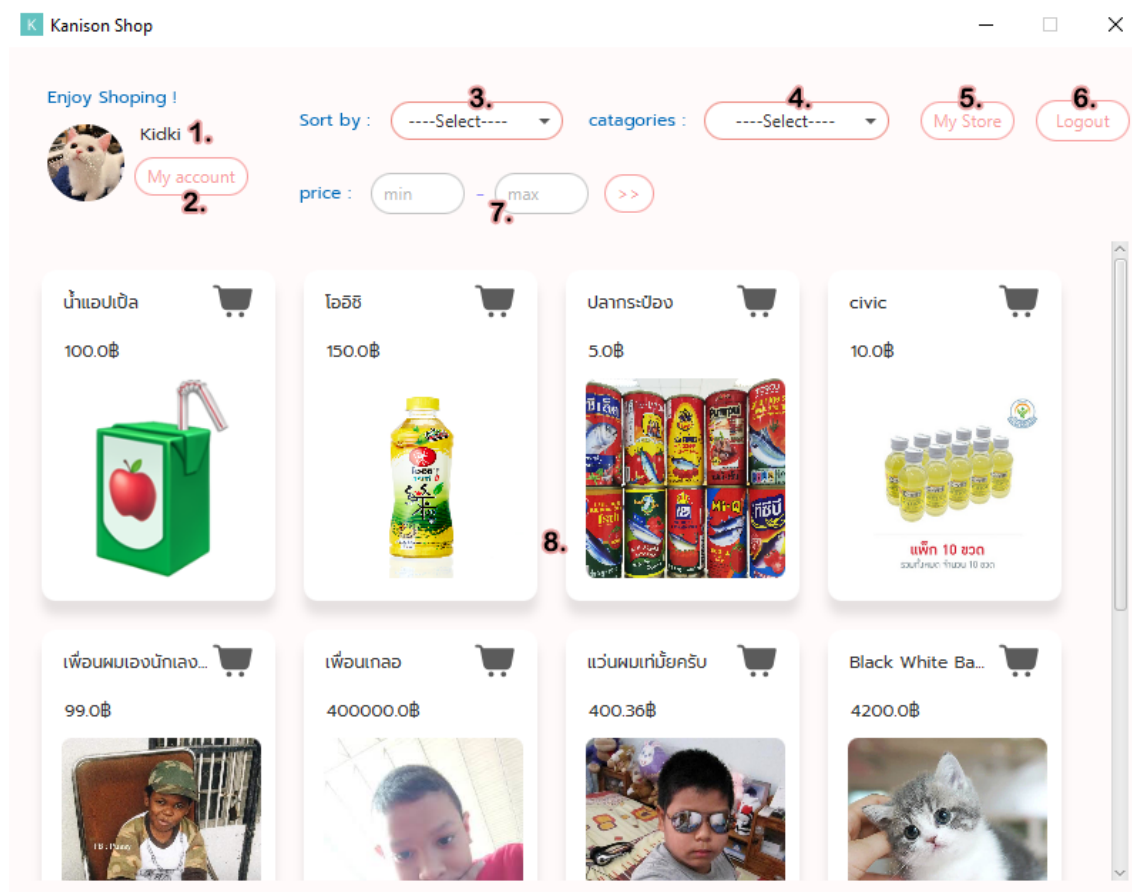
Kanison Shop

Enjoy Shoping !

Kidki 1.

My account
2.

3.
Sort by : ----Select----

4.
catagories : ----Select----

5.
My Store

6.
Logout

price : min - max >>
7.

น้ำแอปเปิ้ล
100.0฿

โออิชิ
150.0฿

ปลากระป๋อง
5.0฿

civic
10.0฿

แพ็ก 10 ขวด
รวมทั้งหมด จำนวน 10 ขวด

8.

เพื่อนผมเองนักเลง...
99.0฿

เพื่อนเกลอ
400000.0฿

แว่นผมเท่ม้ยครับ
400.36฿

Black White Ba...
4200.0฿